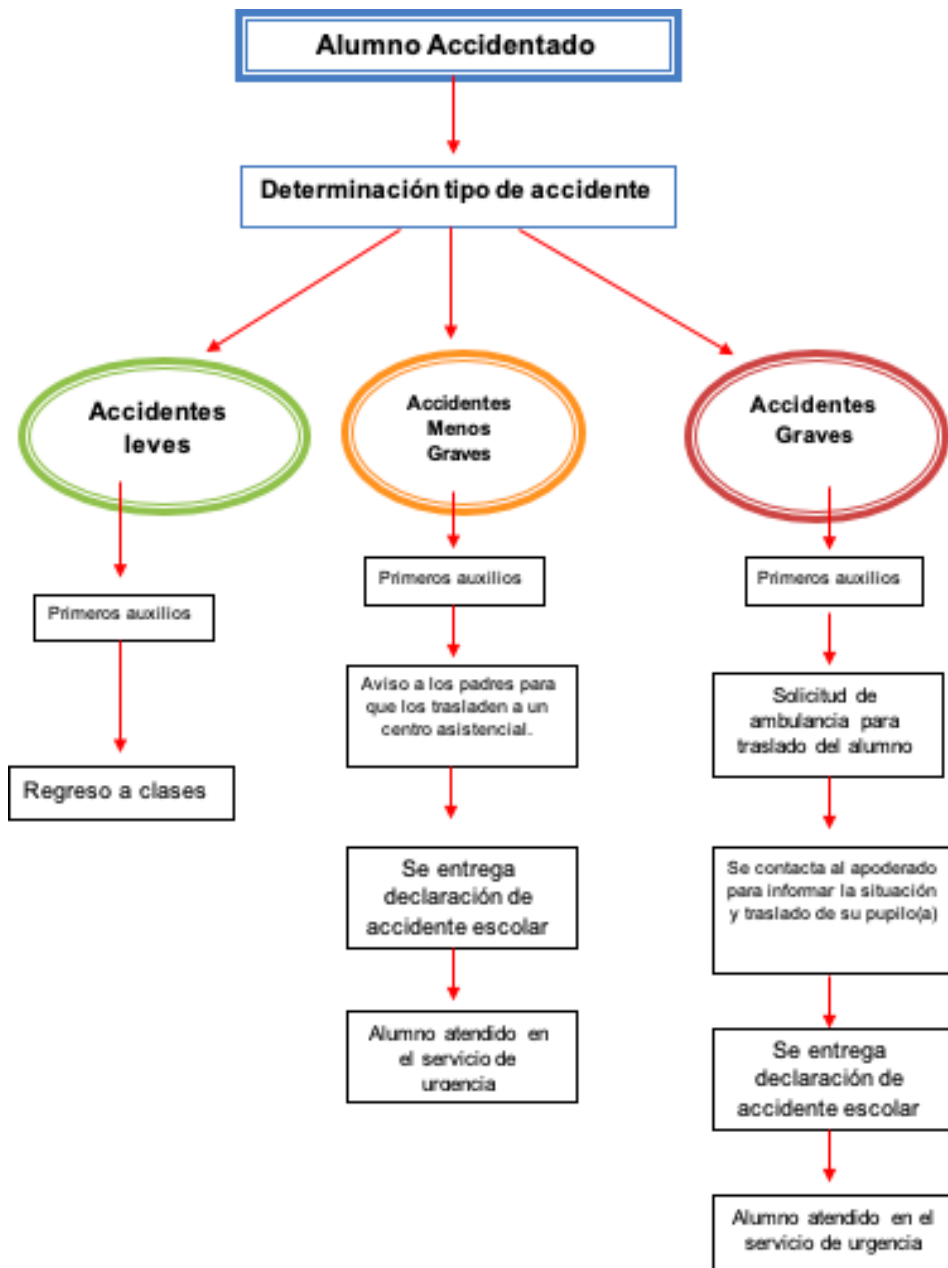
Alumno Accidentado

Determinación tipo de accidente

Accidentes leves

Primeros auxilios

Regreso a clases

Accidentes Menos Graves

Primeros auxilios

Aviso a los padres para que los trasladen a un centro asistencial.

Se entrega declaración de accidente escolar

Alumno atendido en el servicio de urgencia

Accidentes Graves

Primeros auxilios

Solicitud de ambulancia para traslado del alumno

Se contacta al apoderado para informar la situación y traslado de su pupilo(a)

Se entrega declaración de accidente escolar

Alumno atendido en el servicio de urgencia